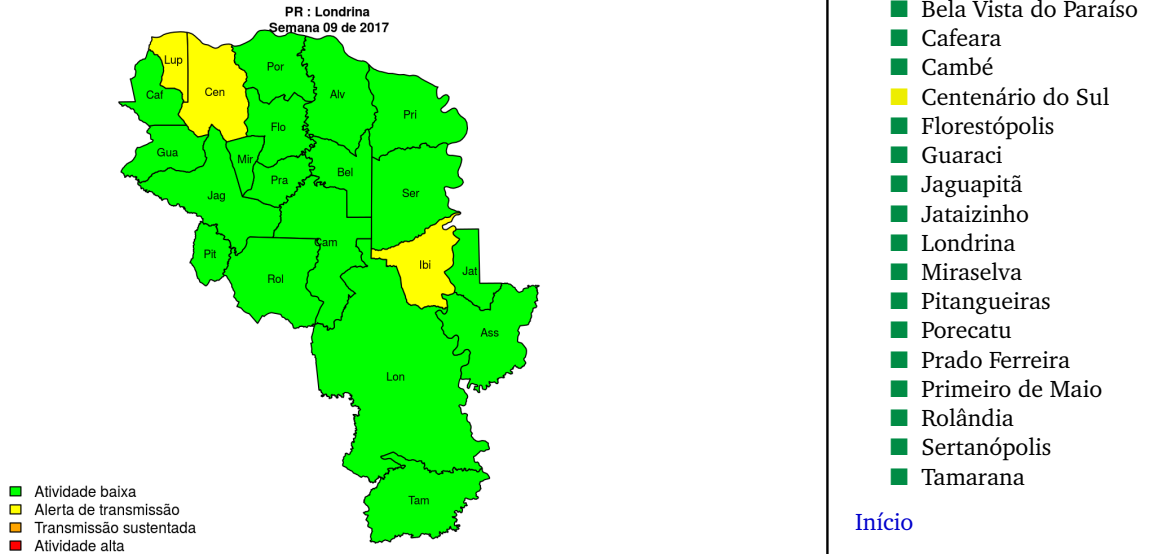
PR : Londrina
Semana 09 de 2017

Lup
Cen
Por
Alv
Caf
Pri
Flo
Gua
Mir
Bel
Pra
Jag
Ser
Cam
Pit
Ibi
Jat
Rol
Ass
Lon
Tam

Atividade baixa
Alerta de transmissão
Transmissão sustentada
Atividade alta

Bela Vista do Paraíso
Cafeara
Cambé
Centenário do Sul
Florestópolis
Guaraci
Jaguapitã
Jataizinho
Londrina
Miraselva
Pitangueiras
Porecatu
Prado Ferreira
Primeiro de Maio
Rolândia
Sertanópolis
Tamarana

Início